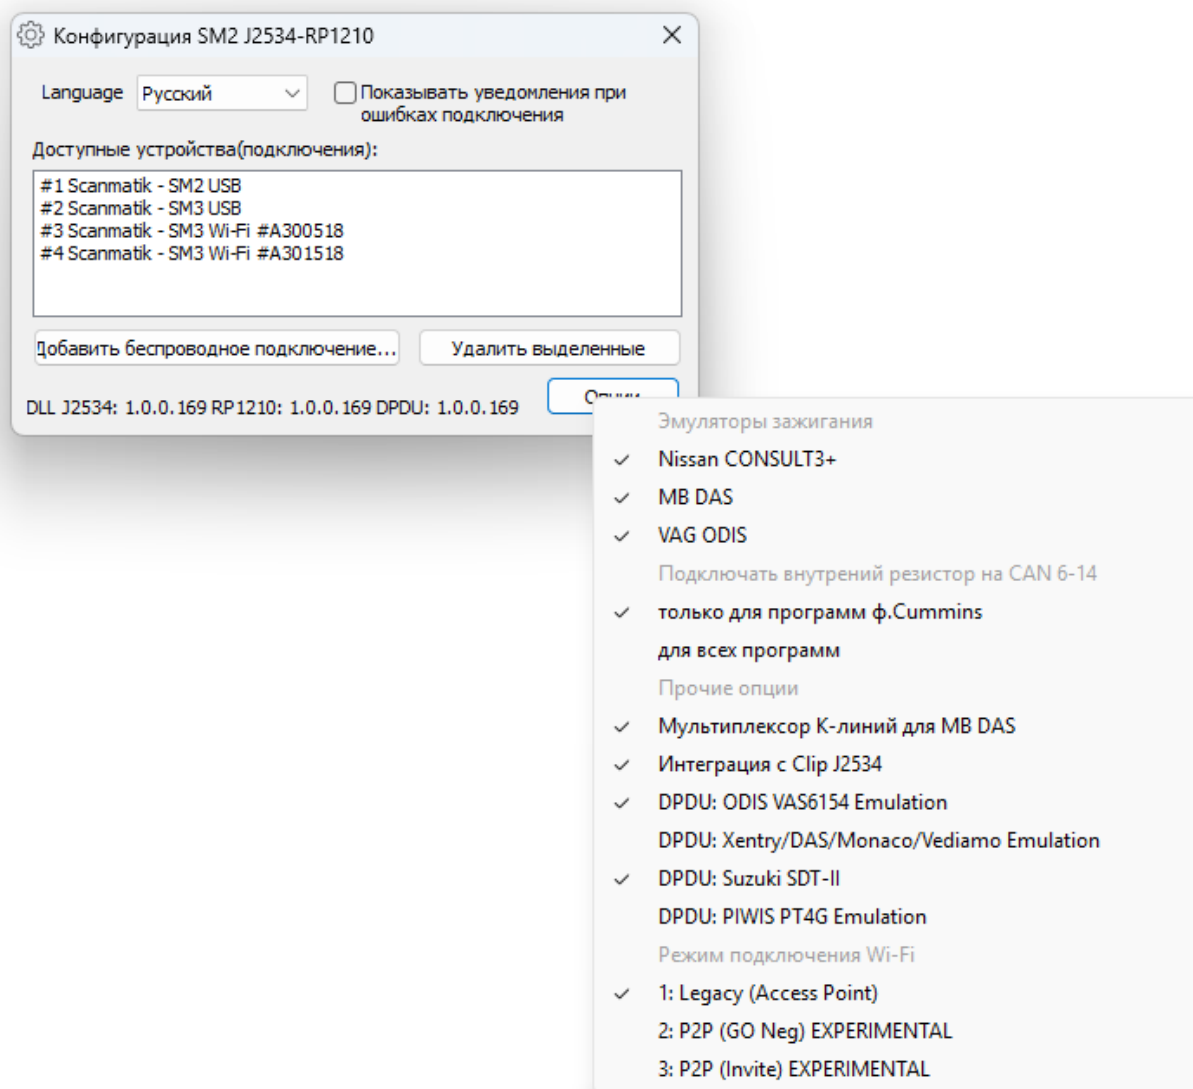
Конфигурация SM2 J2534-RP1210

Language Русский

Показывать уведомления при ошибках подключения

Доступные устройства(подключения):

#1 Scanmatik - SM2 USB
#2 Scanmatik - SM3 USB
#3 Scanmatik - SM3 Wi-Fi #A300518
#4 Scanmatik - SM3 Wi-Fi #A301518

Добавить беспроводное подключение...

Удалить выделенные

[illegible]

DLL J2534: 1.0.0.169 RP1210: 1.0.0.169 DPDU: 1.0.0.169

Эмуляторы зажигания
✓ Nissan CONSULT3+
✓ MB DAS
✓ VAG ODIS
Подключать внутрений резистор на CAN 6-14
✓ только для программ ф.Cummins
для всех программ
Прочие опции
✓ Мультиплексор K-линий для MB DAS
✓ Интеграция с Clip J2534
✓ DPDU: ODIS VAS6154 Emulation
DPDU: Xentry/DAS/Monaco/Vediamo Emulation
✓ DPDU: Suzuki SDT-II
DPDU: PIWIS PT4G Emulation
Режим подключения Wi-Fi
✓ 1: Legacy (Access Point)
2: P2P (GO Neg) EXPERIMENTAL
3: P2P (Invite) EXPERIMENTAL